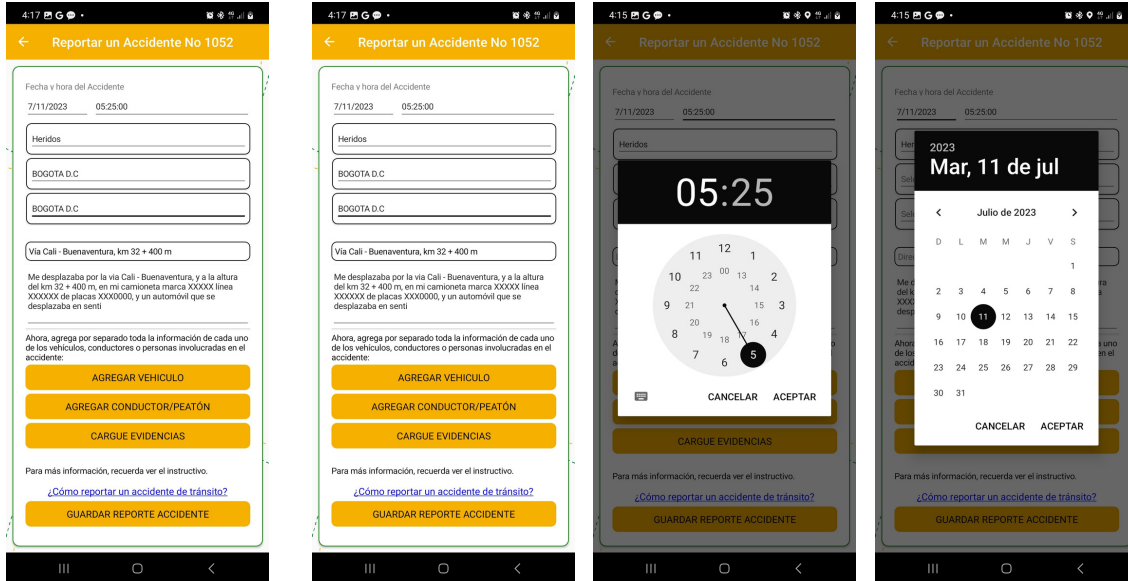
4:17

Reportar un Accidente No 1052

Fecha y hora del Accidente

7/11/2023 05:25:00

Heridos

BOGOTA D.C

BOGOTA D.C

Via Cali - Buenaventura, km 32 + 400 m

Me desplazaba por la via Cali - Buenaventura, y a la altura del km 32 + 400 m, en mi camioneta marca XXXXX línea XXXXXX de placas XXX0000, y un automóvil que se desplazaba en senti

Ahora, agrega por separado toda la información de cada uno de los vehículos, conductores o personas involucradas en el accidente:

AGREGAR VEHICULO

AGREGAR CONDUCTOR/PEATÓN

CARGUE EVIDENCIAS

Para más información, recuerda ver el instructivo.

¿Cómo reportar un accidente de tránsito?

GUARDAR REPORTE ACCIDENTE

4:17

Reportar un Accidente No 1052

Fecha y hora del Accidente

7/11/2023 05:25:00

Heridos

BOGOTA D.C

BOGOTA D.C

Via Cali - Buenaventura, km 32 + 400 m

Me desplazaba por la via Cali - Buenaventura, y a la altura del km 32 + 400 m, en mi camioneta marca XXXXX línea XXXXXX de placas XXX0000, y un automóvil que se desplazaba en senti

Ahora, agrega por separado toda la información de cada uno de los vehículos, conductores o personas involucradas en el accidente:

AGREGAR VEHICULO

AGREGAR CONDUCTOR/PEATÓN

CARGUE EVIDENCIAS

Para más información, recuerda ver el instructivo.

¿Cómo reportar un accidente de tránsito?

GUARDAR REPORTE ACCIDENTE

4:15

Reportar un Accidente No 1052

Fecha y hora del Accidente

7/11/2023 05:25:00

Heridos

05:25

12 00 1 13 2 14 3 15 4 16 5 17 6 18 7 19 8 20 9 21 10 22 11 23

CANCELAR ACEPTAR

CARGUE EVIDENCIAS

Para más información, recuerda ver el instructivo.

¿Cómo reportar un accidente de tránsito?

GUARDAR REPORTE ACCIDENTE

4:15

Reportar un Accidente No 1052

Fecha y hora del Accidente

7/11/2023 05:25:00

2023

Mar, 11 de jul

Julio de 2023

| D | L | M | M | J | V | S |
|---|---|---|---|---|---|---|
| | | | | | | 1 |
| 2 | 3 | 4 | 5 | 6 | 7 | 8 |
| 9 | 10 | 11 | 12 | 13 | 14 | 15 |
| 16 | 17 | 18 | 19 | 20 | 21 | 22 |
| 23 | 24 | 25 | 26 | 27 | 28 | 29 |
| 30 | 31 | | | | | |

CANCELAR ACEPTAR

Para más información, recuerda ver el instructivo.

¿Cómo reportar un accidente de tránsito?

GUARDAR REPORTE ACCIDENTE